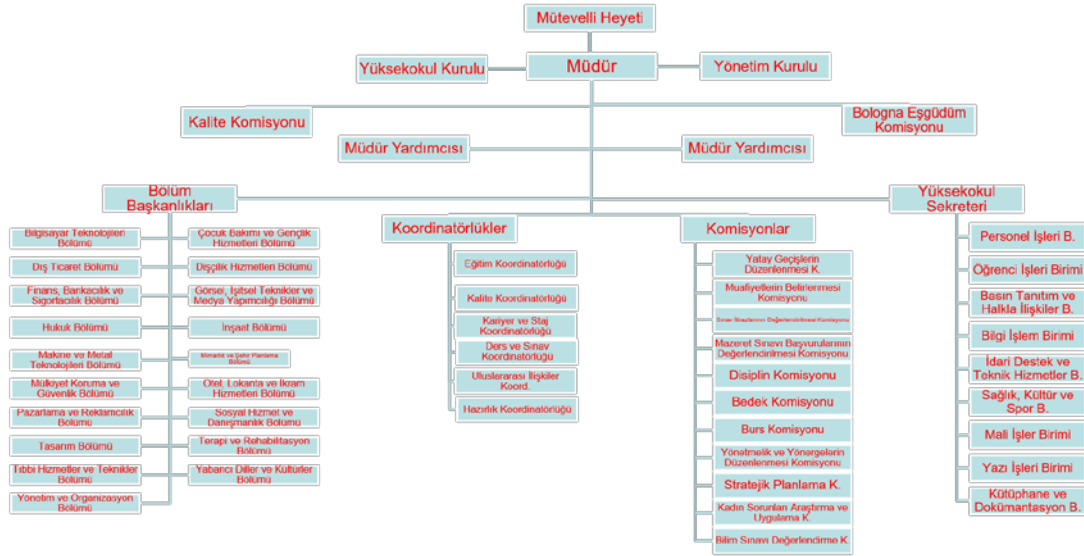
Mütevelli Heyeti

Yüksekokul Kurulu

Müdür

Yönetim Kurulu

Kalite Komisyonu

Bologna Eşgüdüm Komisyonu

Müdür Yardımcısı

Müdür Yardımcısı

Bölüm Başkanlıkları

Bilgisayar Teknolojileri Bölümü

Çocuk Bakımı ve Gençlik Hizmetleri Bölümü

Dış Ticaret Bölümü

Dişçilik Hizmetleri Bölümü

Finans, Bankacılık ve Sigortacılık Bölümü

Görsel, İşitsel Teknikler ve Medya Yapımcılığı Bölümü

Hukuk Bölümü

İnşaat Bölümü

Makine ve Metal Teknolojileri Bölümü

Mimarlık ve Şehir Planlama Bölümü

Mülkiyet Koruma ve Güvenlik Bölümü

Otel, Lokanta ve İkram Hizmetleri Bölümü

Pazarlama ve Reklamcılık Bölümü

Sosyal Hizmet ve Danışmanlık Bölümü

Tasarım Bölümü

Terapi ve Rehabilitasyon Bölümü

Tıbbi Hizmetler ve Teknikler Bölümü

Yabancı Diller ve Kültürler Bölümü

Yönetim ve Organizasyon Bölümü

Koordinatörlükler

Eğitim Koordinatörlüğü

Kalite Koordinatörlüğü

Kariyer ve Staj Koordinatörlüğü

Ders ve Sınav Koordinatörlüğü

Uluslararası İlişkiler Koord.

Hazırlık Koordinatörlüğü

Komisyonlar

Yatay Geçişlerin Düzenlenmesi K.

Muafiyetlerin Belirlenmesi Komisyonu

Sınav Notlarının Değerlendirilmesi Komisyonu

Mazeret Sınavı Başvurularının Değerlendirilmesi Komisyonu

Disiplin Komisyonu

Bedek Komisyonu

Burs Komisyonu

Yönetmelik ve Yönergelerin Düzenlenmesi Komisyonu

Stratejik Planlama K.

Kadın Sorunları Araştırma ve Uygulama K.

Bilim Sınavı Değerlendirme K.

Yüksekokul Sekreteri

Personel İşleri B.

Öğrenci İşleri Birimi

Basın Tanıtım ve Halkla İlişkiler B.

Bilgi İşlem Birimi

İdari Destek ve Teknik Hizmetler B.

Sağlık, Kültür ve Spor B.

Mali İşler Birimi

Yazı İşleri Birimi

Kütüphane ve Dokümantasyon B.